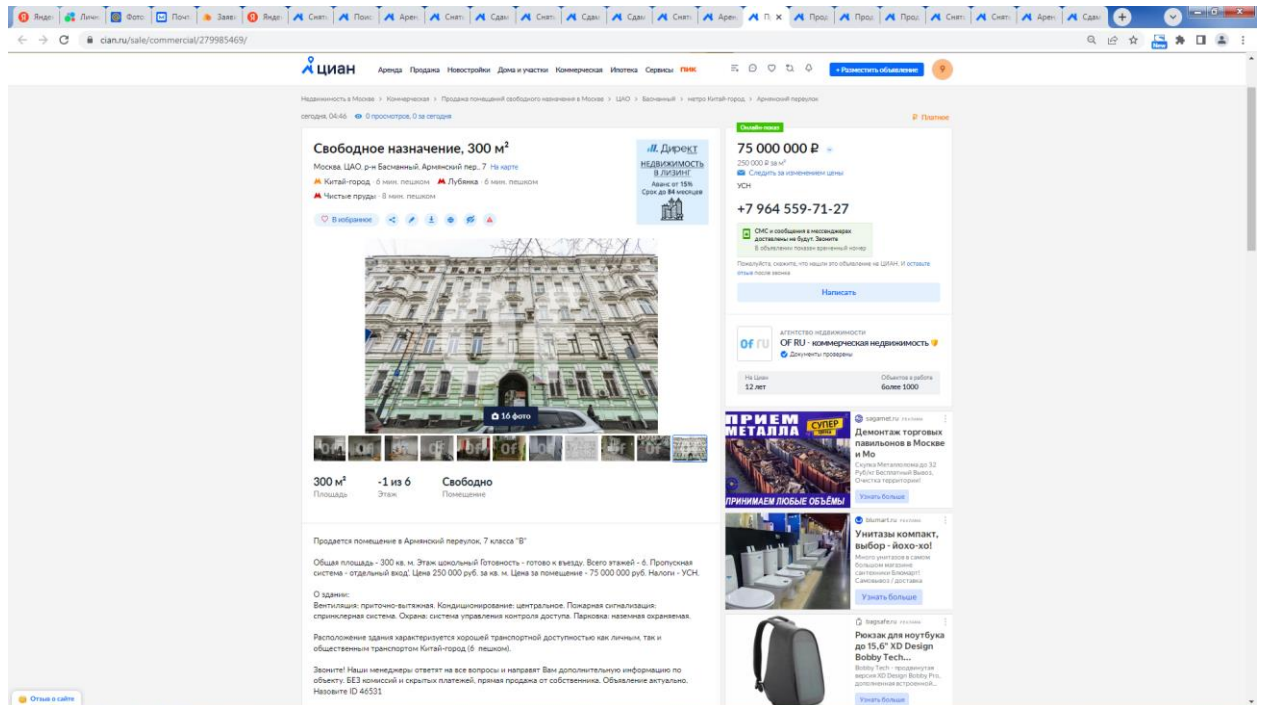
cian.ru/sale/commercial/279985469/

циан Аренда Продажа Новостройки Дома и участки Коммерческая Ипотека Сервисы ПИК

+ Разместить объявление

Недвижимость в Москве > Коммерческая > Продажа помещений свободного назначения в Москве > ЦАО > Басманный > метро Китай-город > Армянский переулок

сегодня, 04:46 0 просмотров, 0 за сегодня

Платное

Свободное назначение, 300 м²

Москва, ЦАО, р-н Басманный, Армянский пер., 7 На карте

Китай-город · 6 мин. пешком Лубянка · 6 мин. пешком

Чистые пруды · 8 мин. пешком

В избранное

Директ НЕДВИЖИМОСТЬ В ЛИЗИНГ Аванс от 15% Срок до 84 месяцев

16 фото

300 м² Площадь

-1 из 6 Этаж

Свободно Помещение

Онлайн-показ

75 000 000 ₽

250 000 ₽ за м²

Следить за изменением цены

УСН

+7 964 559-71-27

СМС и сообщения в мессенджерах доставлены не будут. Звоните

В объявлении показан временный номер

Пожалуйста, скажите, что нашли это объявление на ЦИАН, и оставьте отзыв после звонка

Написать

АГЕНТСТВО НЕДВИЖИМОСТИ

OF RU - коммерческая недвижимость

Документы проверены

На Циан 12 лет

Объектов в работе более 1000

Продается помещение в Армянский переулок, 7 класса "В"

Общая площадь - 300 кв. м. Этаж цокольный Готовность - готово к въезду. Всего этажей - 6. Пропускная система - отдельный вход. Цена 250 000 руб. за кв. м. Цена за помещение - 75 000 000 руб. Налоги - УСН.

О здании:
Вентиляция: приточно-вытяжная. Кондиционирование: центральное. Пожарная сигнализация: спринклерная система. Охрана: система управления контроля доступа. Парковка: наземная охраняемая.

Расположение здания характеризуется хорошей транспортной доступностью как личным, так и общественным транспортом Китай-город (6 пешком).

Звоните! Наши менеджеры ответят на все вопросы и направят Вам дополнительную информацию по объекту. БЕЗ комиссий и скрытых платежей, прямая продажа от собственника. Объявление актуально. Назовите ID 46531

ПРИЕМ МЕТАЛЛА СУПЕР ЦЕНА ПРИНИМАЕМ ЛЮБЫЕ ОБЪЁМЫ

sagamet.ru
Демонтаж торговых павильонов в Москве и Мо
Скупка Металлолома до 32 Руб/кг Бесплатный Вывоз. Очистка территории!
Узнать больше

blumart.ru
Унитазы компакт, выбор - йохо-хо!
Много унитазов в самом большом магазине сантехники Блюмарт! Самовывоз / доставка
Узнать больше

bagsafe.ru
Рюкзак для ноутбука до 15,6" XD Design Bobby Tech...
Bobby Tech - продвинутая версия XD Design Bobby Pro, дополненная встроенной...
Узнать больше

Отзыв о сайте